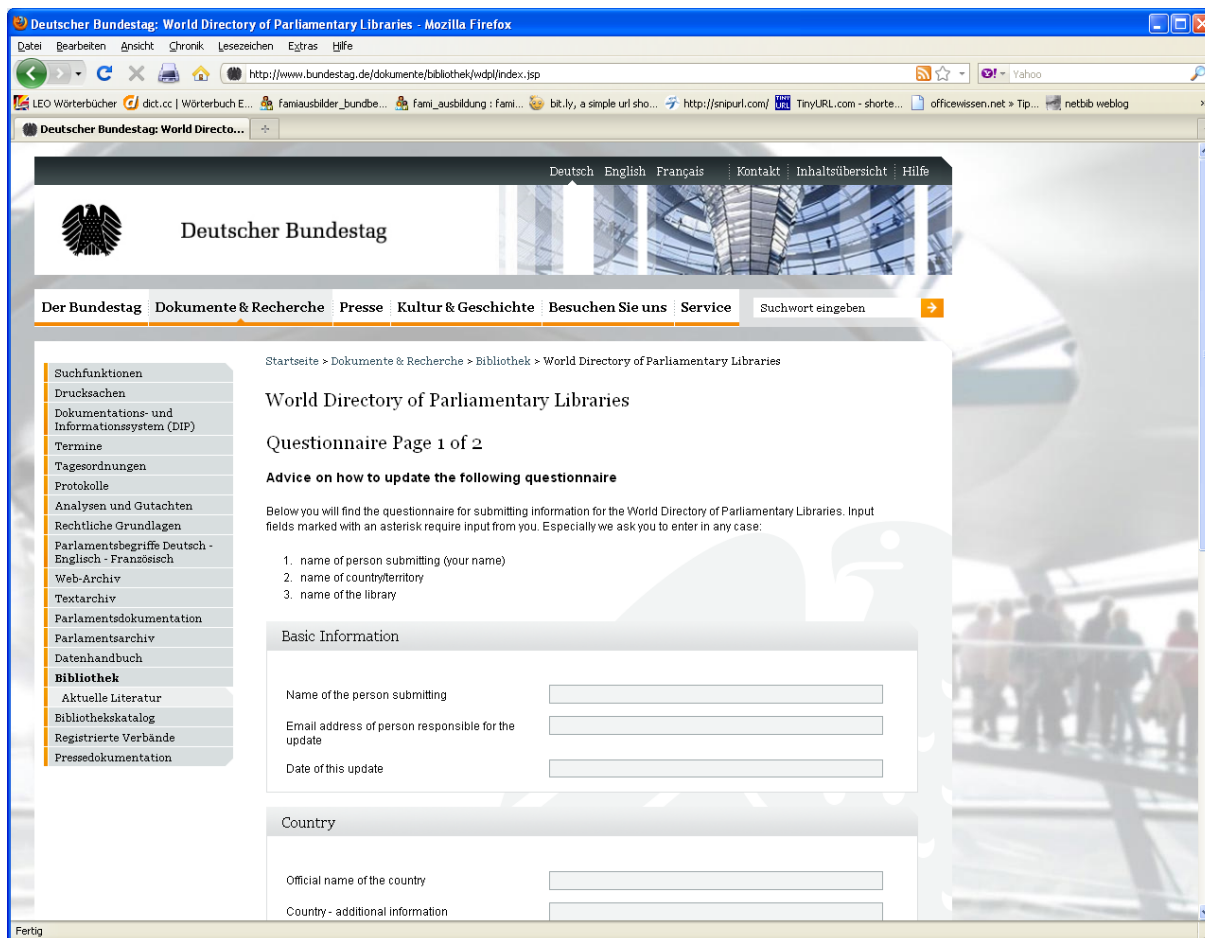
Deutscher Bundestag: World Directory of Parliamentary Libraries - Mozilla Firefox

Datei Bearbeiten Ansicht Chronik Lesezeichen Extras Hilfe

http://www.bundestag.de/dokumente/bibliothek/wdpl/index.jsp

Yahoo

LEO Wörterbücher dict.cc | Wörterbuch E... famiausbilder_bundbe... fami_ausbildung : fami... bit.ly, a simple url sho... http://snipurl.com/ TinyURL.com - shorte... officewissen.net » Tip... netbib weblog

Deutscher Bundestag: World Directo...

Deutsch English Français Kontakt Inhaltsübersicht Hilfe

Deutscher Bundestag

Der Bundestag Dokumente & Recherche Presse Kultur & Geschichte Besuchen Sie uns Service

Suchwort eingeben

Suchfunktionen
Drucksachen
Dokumentations- und Informationssystem (DIP)
Termine
Tagesordnungen
Protokolle
Analysen und Gutachten
Rechtliche Grundlagen
Parlamentsbegriffe Deutsch - Englisch - Französisch
Web-Archiv
Textarchiv
Parlamentsdokumentation
Parlamentsarchiv
Datenhandbuch
Bibliothek
Aktuelle Literatur
Bibliothekskatalog
Registrierte Verbände
Pressedokumentation

Startseite > Dokumente & Recherche > Bibliothek > World Directory of Parliamentary Libraries

World Directory of Parliamentary Libraries

Questionnaire Page 1 of 2

Advice on how to update the following questionnaire

Below you will find the questionnaire for submitting information for the World Directory of Parliamentary Libraries. Input fields marked with an asterisk require input from you. Especially we ask you to enter in any case:

1. name of person submitting (your name)
2. name of country/territory
3. name of the library

Basic Information

Name of the person submitting

Email address of person responsible for the update

Date of this update

Country

Official name of the country

Country - additional information

Fertig